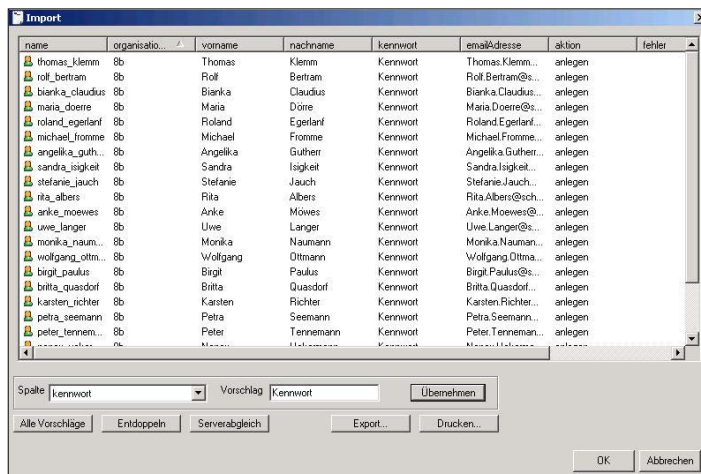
Import

| name | organisatio... | vorname | nachname | kennwort | emailAdresse | aktion | fehler |
|---|---|---|---|---|---|---|---|
| thomas_klemm | 8b | Thomas | Klemm | Kennwort | Thomas.Klemm... | anlegen | |
| rolf_bertram | 8b | Rolf | Bertram | Kennwort | Rolf.Bertram@s... | anlegen | |
| bianka_claudius | 8b | Bianka | Claudius | Kennwort | Bianka.Claudius... | anlegen | |
| maria_doerre | 8b | Maria | Dörre | Kennwort | Maria.Doerre@s... | anlegen | |
| roland_egerlanf | 8b | Roland | Egerlanf | Kennwort | Roland.Egerlanf... | anlegen | |
| michael_fromme | 8b | Michael | Fromme | Kennwort | Michael.Fromme... | anlegen | |
| angelika_guth... | 8b | Angelika | Gutherr | Kennwort | Angelika.Gutherr... | anlegen | |
| sandra_isigkeit | 8b | Sandra | Isigkeit | Kennwort | Sandra.Isigkeit... | anlegen | |
| stefanie_jauch | 8b | Stefanie | Jauch | Kennwort | Stefanie.Jauch... | anlegen | |
| rita_albers | 8b | Rita | Albers | Kennwort | Rita.Albers@sch... | anlegen | |
| anke_moewes | 8b | Anke | Möwes | Kennwort | Anke.Moewes@... | anlegen | |
| uwe_langer | 8b | Uwe | Langer | Kennwort | Uwe.Langer@s... | anlegen | |
| monika_naum... | 8b | Monika | Naumann | Kennwort | Monika.Nauman... | anlegen | |
| wolfgang_ottm... | 8b | Wolfgang | Ottmann | Kennwort | Wolfgang.Ottma... | anlegen | |
| birgit_paulus | 8b | Birgit | Paulus | Kennwort | Birgit.Paulus@s... | anlegen | |
| britta_quasdorf | 8b | Britta | Quasdorf | Kennwort | Britta.Quasdorf... | anlegen | |
| karsten_richter | 8b | Karsten | Richter | Kennwort | Karsten.Richter... | anlegen | |
| petra_seemann | 8b | Petra | Seemann | Kennwort | Petra.Seemann... | anlegen | |
| peter_tennem... | 8b | Peter | Tennemann | Kennwort | Peter.Tenneman... | anlegen | |
| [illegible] | 8b | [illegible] | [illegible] | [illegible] | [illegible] | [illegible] | |

Spalte kennwort

Vorschlag Kennwort

Übernehmen

Alle Vorschläge

Entdoppeln

Serverabgleich

Export...

Drucken...

OK

Abbrechen